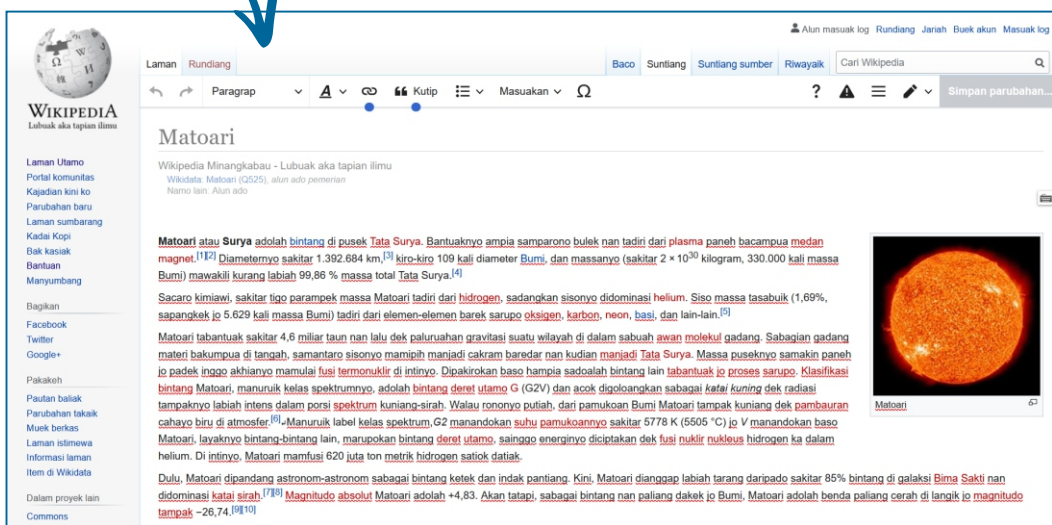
Alun masuak log Rundiang Jariah Buek akun Masuak log

WIKIPEDIA
Lubuak aka tapian ilmu

Laman Rundiang

Baco Suntiang Suntiang sumber Riwayaik

Cari Wikipedia

Paragraf Kutip Masuakan

Simpan parubahan...

Matoari

Wikipedia Minangkabau - Lubuak aka tapian ilmu
Wikidata: Matoari (Q525), alun ado pemerian
Namo lain: Alun ado

Laman Utamo
Portal komunitas
Kajadian kini ko
Parubahan baru
Laman sumbarang
Kadai Kopi
Bak kasiak
Bantuan
Manyumbang

Bagikan
Facebook
Twitter
Google+

Pakakeh
Pautan baliak
Parubahan takaik
Muek berkas
Laman istimewa
Informasi laman
Item di Wikidata

Dalam proyek lain
Commons

Matoari atau Surya adolah bintang di pusek Tata Surya. Bantuaknyo ampia samparono bulek nan tadiri dari plasma paneh bacampua medan magnet.[1][2] Diameternyo sakitar 1.392.684 km,[3] kiro-kiro 109 kali diameter Bumi, dan massanyo (sakitar 2 × $10^{30}$ kilogram, 330.000 kali massa Bumi) mawakili kurang labiah 99,86 % massa total Tata Surya.[4]

Sacaro kimiawi, sakitar tigo parampek massa Matoari tadiri dari hidrogen, sadangkan sisonyo didominasi helium. Siso massa tasabuik (1,69%, sapangkek jo 5.629 kali massa Bumi) tadiri dari elemen-elemen barek sarupo oksigen, karbon, neon, basi, dan lain-lain.[5]

Matoari tabantuak sakitar 4,6 miliar taun nan lalu dek paluruahan gravitasi suatu wilayah di dalam sabuah awan molekul gadang. Sabagian gadang materi bakumpua di tangah, samantaro sisonyo mamipih manjadi cakram baredar nan kudian manjadi Tata Surya. Massa puseknyo samakin paneh jo padek inggo akhianyo mamulai fusi termonuklir di intinyo. Dipakirokan baso hampia sadoalah bintang lain tabantuak jo proses sarupo. Klasifikasi bintang Matoari, manuruik kelas spektrumnyo, adolah bintang deret utamo G (G2V) dan acok digoloangkan sabagai katai kuning dek radiasi tampaknyo labiah intens dalam porsi spektrum kuniang-sirah. Walau rononyo putiah, dari pamukoan Bumi Matoari tampak kuniang dek pambauran cahayo biru di atmosfer.[6] Manuruik label kelas spektrum,G2 manandokan suhu pamukoannyo sakitar 5778 K (5505 °C) jo V manandokan baso Matoari, layaknyo bintang-bintang lain, marupokan bintang deret utamo, sainggo enerjinyo diciptakan dek fusi nuklir nukleus hidrogen ka dalam helium. Di intinyo, Matoari mamfusi 620 juta ton metrik hidrogen satiok datiak.

Matoari

Dulu, Matoari dipandang astronom-astronom sabagai bintang ketek dan indak pantiang. Kini, Matoari dianggap labiah tarang daripado sakitar 85% bintang di galaksi Bima Sakti nan didominasi katai sirah.[7][8] Magnitudo absolut Matoari adolah +4,83. Akan tatapi, sabagai bintang nan paliang dakek jo Bumi, Matoari adolah benda paliang cerah di langik jo magnitudo tampak −26,74.[9][10]